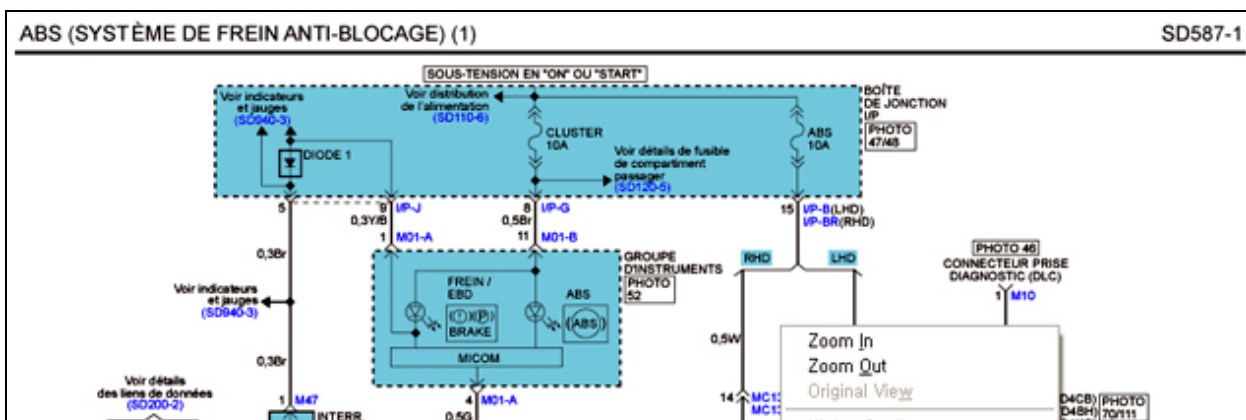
ABS (SYSTÈME DE FREIN ANTI-BLOCAGE) (1)

SD587-1

SOUS-TENSION EN "ON" OU "START"

Voir indicateurs et jauges (SD940-3)

Voir distribution de l'alimentation (SD110-6)

BOÎTE DE JONCTION I/P

PHOTO 47/48

DIODE 1

CLUSTER 10A

ABS 10A

Voir détails de fusible de compartiment passager (SD120-5)

5

9 I/P-J

0,3Y/B

8 I/P-G

0,5Br

15 I/P-B(LHD) I/P-BR(RHD)

1 M01-A

11 M01-B

0,3Br

GROUPE D'INSTRUMENTS

PHOTO 52

RHD

LHD

PHOTO 46

CONNECTEUR PRISE DIAGNOSTIC (DLC)

1 M10

Voir indicateurs et jauges (SD940-3)

FREIN / EBD

BRAKE

ABS

0,5W

MICOM

0,3Br

Zoom In

Zoom Out

Original View

Voir détails des liens de données (SD200-2)

1 M47

INTERR

4 M01-A

0,5G

14 MC1

D4CB) D4BH)

PHOTO 70/111